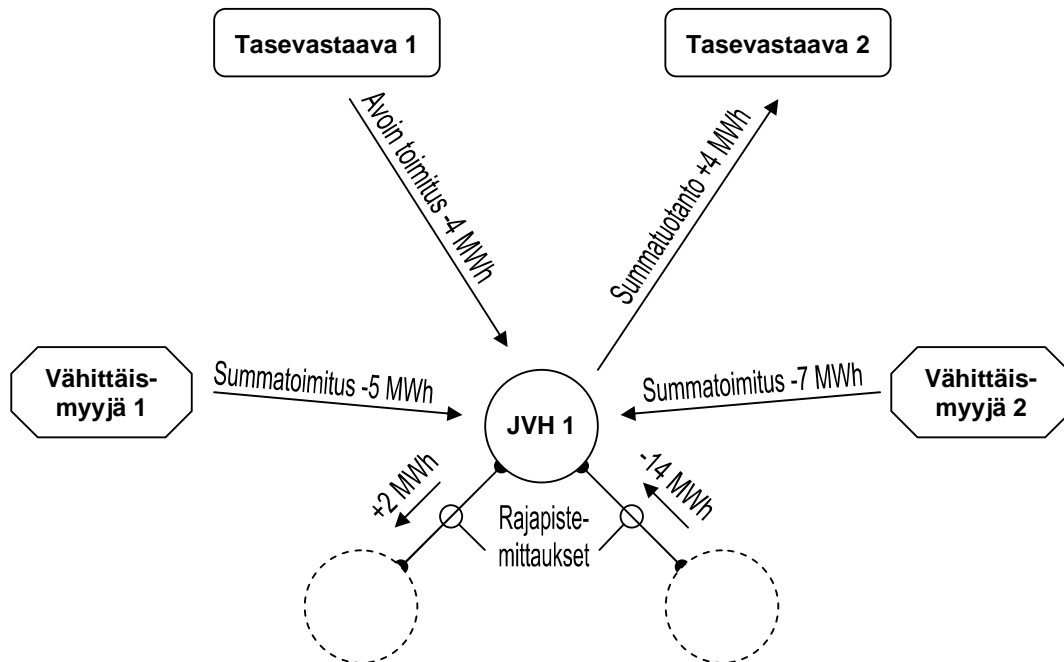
Tasevastaava 1

Tasevastaava 2

Avoin toimitus -4 MWh

Summatuotanto +4 MWh

Vähittäismyyjä 1

Summatoimitus -5 MWh

JVH 1

Summatoimitus -7 MWh

Vähittäismyyjä 2

+2 MWh

-14 MWh

Rajapistemittaukset